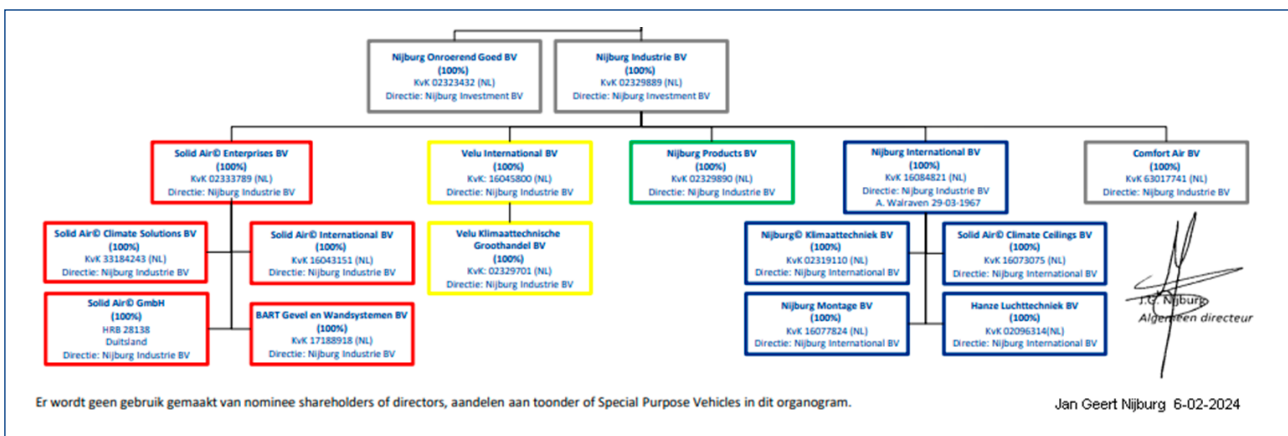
Nijburg Onroerend Goed BV
(100%)
KvK 02323432 (NL)
Directie: Nijburg Investment BV

Nijburg Industrie BV
(100%)
KvK 02329889 (NL)
Directie: Nijburg Investment BV

Solid Air© Enterprises BV
(100%)
KvK 02333789 (NL)
Directie: Nijburg Industrie BV

Velu International BV
(100%)
KvK: 16045800 (NL)
Directie: Nijburg Industrie BV

Nijburg Products BV
(100%)
KvK 02329890 (NL)
Directie: Nijburg Industrie BV

Nijburg International BV
(100%)
KvK 16084821 (NL)
Directie: Nijburg Industrie BV
A. Walraven 29-03-1967

Comfort Air BV
(100%)
KvK 63017741 (NL)
Directie: Nijburg Industrie BV

Solid Air© Climate Solutions BV
(100%)
KvK 33184243 (NL)
Directie: Nijburg Industrie BV

Solid Air© International BV
(100%)
KvK 16043151 (NL)
Directie: Nijburg Industrie BV

Velu Klimaattechnische Groothandel BV
(100%)
KvK: 02329701 (NL)
Directie: Nijburg Industrie BV

Nijburg© Klimaattechniek BV
(100%)
KvK 02319110 (NL)
Directie: Nijburg International BV

Solid Air© Climate Ceilings BV
(100%)
KvK 16073075 (NL)
Directie: Nijburg International BV

Solid Air© GmbH
(100%)
HRB 28138
Duitsland
Directie: Nijburg Industrie BV

BART Gevel en Wandsystemen BV
(100%)
KvK 17188918 (NL)
Directie: Nijburg Industrie BV

Nijburg Montage BV
(100%)
KvK 16077824 (NL)
Directie: Nijburg International BV

Hanze Luchttechniek BV
(100%)
KvK 02096314(NL)
Directie: Nijburg International BV

J.G. Nijburg
Algemeen directeur

Er wordt geen gebruik gemaakt van nominee shareholders of directors, aandelen aan toonder of Special Purpose Vehicles in dit organogram.

Jan Geert Nijburg 6-02-2024